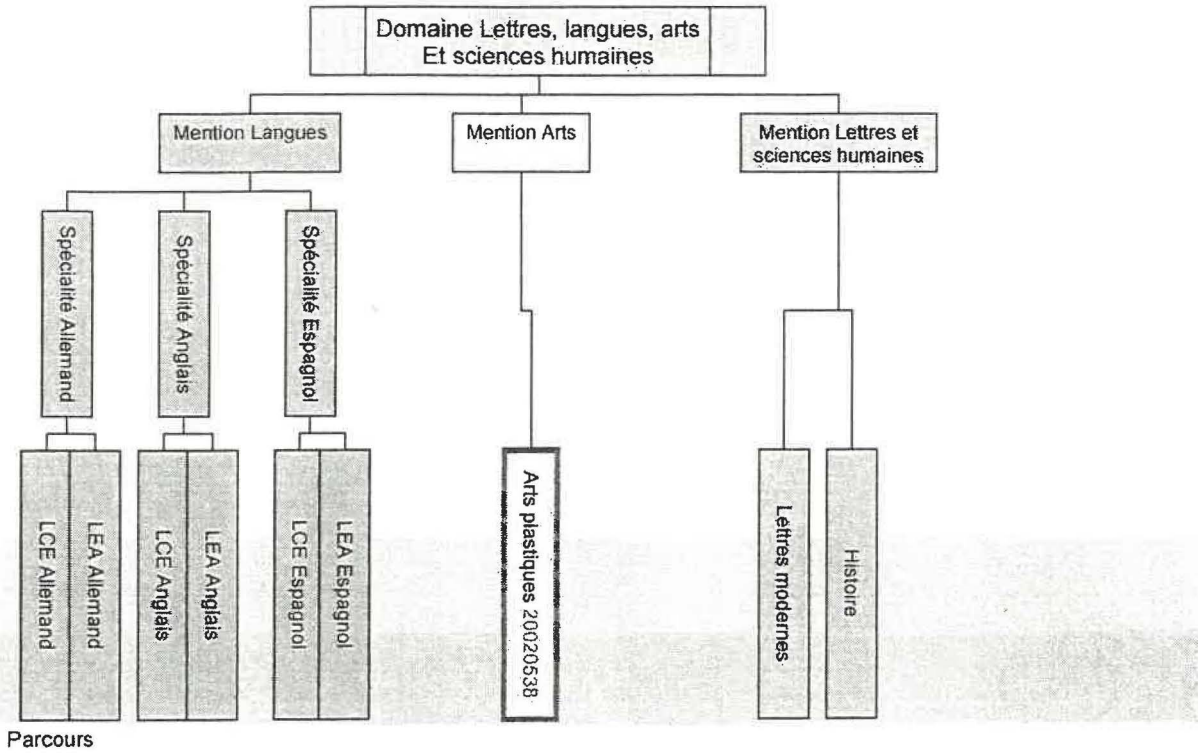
Domaine Lettres, langues, arts
Et sciences humaines

Mention Langues

Mention Arts

Mention Lettres et sciences humaines

Spécialité Allemand

Spécialité Anglais

Spécialité Espagnol

LCE Allemand

LEA Allemand

LCE Anglais

LEA Anglais

LCE Espagnol

LEA Espagnol

Arts plastiques 20020538

Lettres modernes

Histoire

Parcours